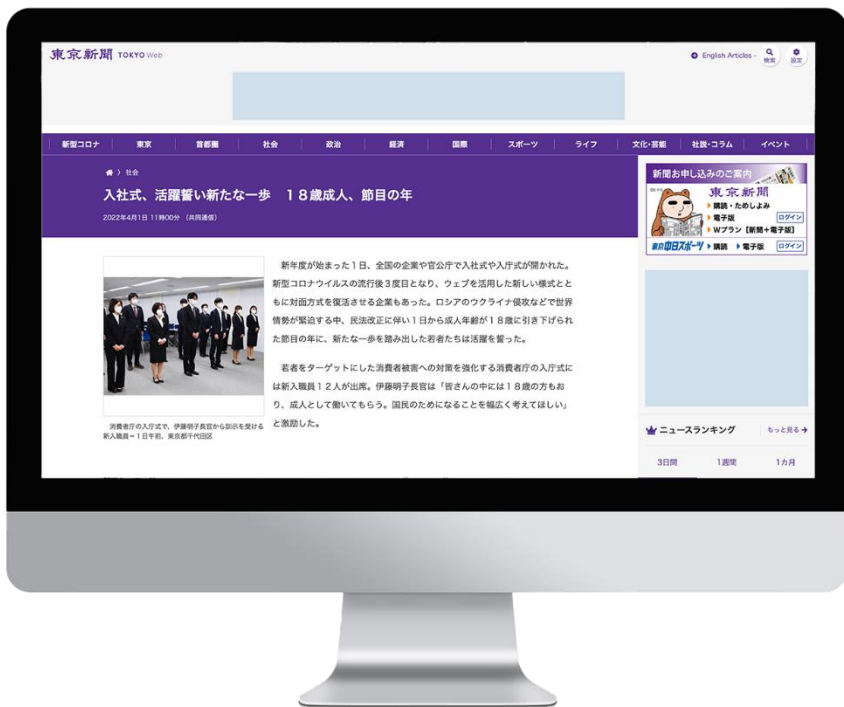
東京新聞 TOKYO Web

English Articles　検索　設定

新型コロナ　東京　首都圏　社会　政治　経済　国際　スポーツ　ライフ　文化・芸能　社説・コラム　イベント

社会

入社式、活躍誓い新たな一歩　１８歳成人、節目の年

2022年4月1日 11時00分（共同通信）

新年度が始まった１日、全国の企業や官公庁で入社式や入庁式が開かれた。新型コロナウイルスの流行後３度目となり、ウェブを活用した新しい様式とともに対面方式を復活させる企業もあった。ロシアのウクライナ侵攻などで世界情勢が緊迫する中、民法改正に伴い１日から成人年齢が１８歳に引き下げられた節目の年に、新たな一歩を踏み出した若者たちは活躍を誓った。

若者をターゲットにした消費者被害への対策を強化する消費者庁の入庁式には新入職員１２人が出席。伊藤明子長官は「皆さんの中には１８歳の方もおり、成人として働いてもらう。国民のためになることを幅広く考えてほしい」と激励した。

消費者庁の入庁式で、伊藤明子長官から訓示を受ける新入職員＝１日午前、東京都千代田区

新聞お申し込みのご案内
東京新聞
購読・ためしよみ
電子版　ログイン
Wプラン【新聞＋電子版】
東京中日スポーツ　購読　電子版　ログイン

ニュースランキング　もっと見る
3日間　1週間　1カ月